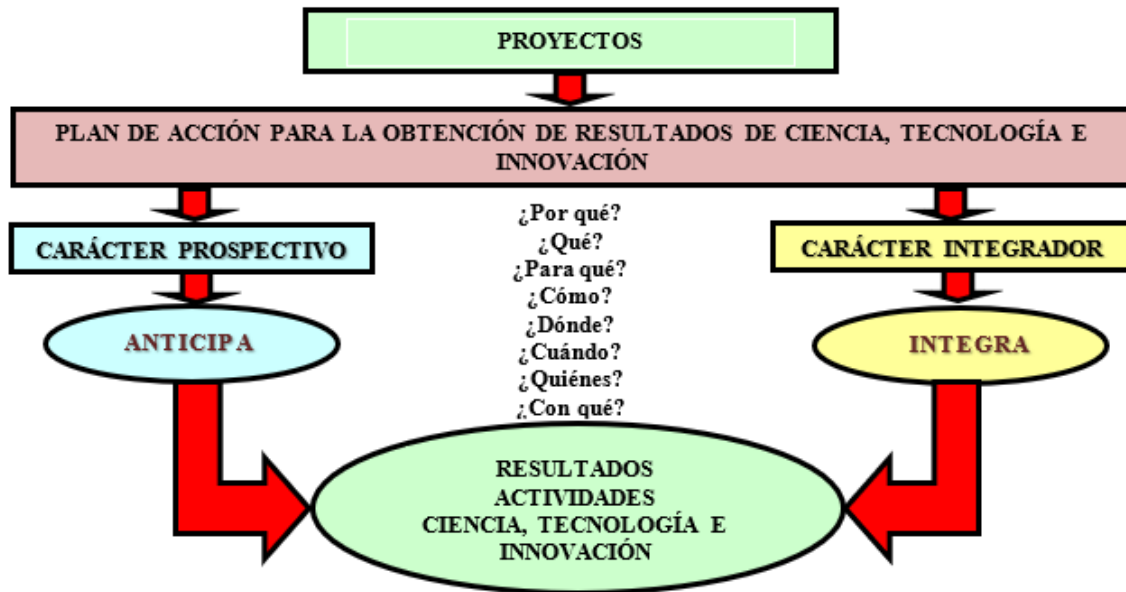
PROYECTOS

PLAN DE ACCIÓN PARA LA OBTENCIÓN DE RESULTADOS DE CIENCIA, TECNOLOGÍA E INNOVACIÓN

CARÁCTER PROSPECTIVO

¿Por qué?
¿Qué?
¿Para qué?
¿Cómo?
¿Dónde?
¿Cuándo?
¿Quiénes?
¿Con qué?

CARÁCTER INTEGRADOR

ANTICIPA

INTEGRA

RESULTADOS
ACTIVIDADES
CIENCIA, TECNOLOGÍA E INNOVACIÓN